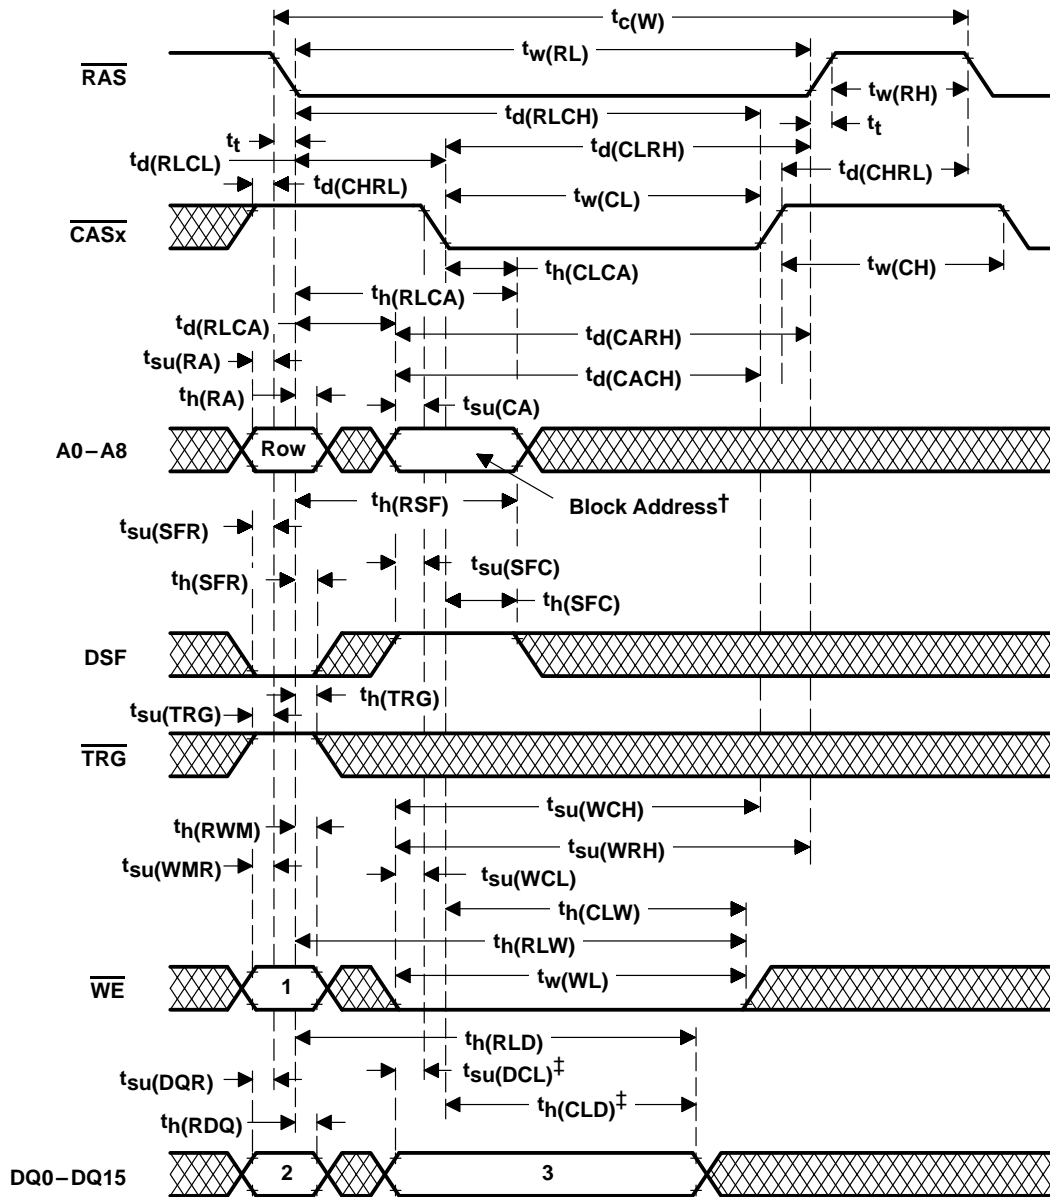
$t_{c(W)}$

$t_{w(RL)}$

$\overline{RAS}$

$t_{w(RH)}$

$t_{d(RLCH)}$

$t_t$

$t_t$

$t_{d(CLRH)}$

$t_{d(RLCL)}$

$t_{d(CHRL)}$

$t_{d(CHRL)}$

$t_{w(CL)}$

$\overline{CASx}$

$t_{h(CLCA)}$

$t_{w(CH)}$

$t_{h(RLCA)}$

$t_{d(RLCA)}$

$t_{d(CARH)}$

$t_{su(RA)}$

$t_{d(CACH)}$

$t_{h(RA)}$

$t_{su(CA)}$

A0 – A8

Row

Block Address†

$t_{h(RSF)}$

$t_{su(SFR)}$

$t_{su(SFC)}$

$t_{h(SFR)}$

$t_{h(SFC)}$

DSF

$t_{h(TRG)}$

$t_{su(TRG)}$

$\overline{TRG}$

$t_{su(WCH)}$

$t_{h(RWM)}$

$t_{su(WRH)}$

$t_{su(WMR)}$

$t_{su(WCL)}$

$t_{h(CLW)}$

$t_{h(RLW)}$

$\overline{WE}$

1

$t_{w(WL)}$

$t_{h(RLD)}$

$t_{su(DQR)}$

$t_{su(DCL)}$‡

$t_{h(CLD)}$‡

$t_{h(RDQ)}$

DQ0 – DQ15

2

3